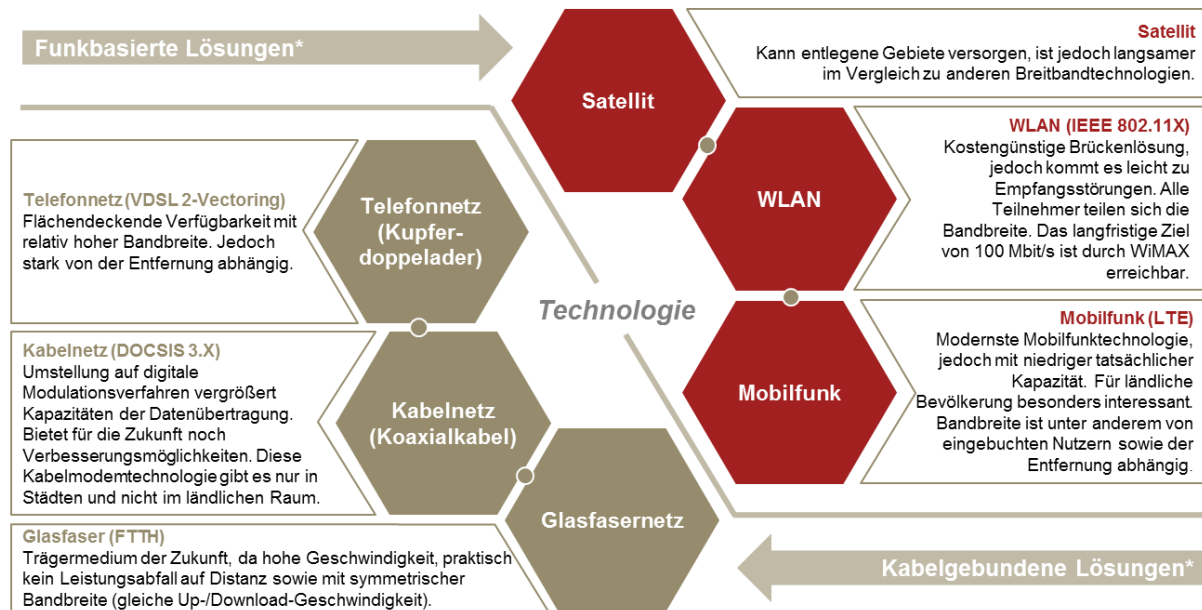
Funkbasierte Lösungen*

Satellit
Kann entlegene Gebiete versorgen, ist jedoch langsamer im Vergleich zu anderen Breitbandtechnologien.

Satellit

WLAN (IEEE 802.11X)
Kostengünstige Brückenlösung, jedoch kommt es leicht zu Empfangsstörungen. Alle Teilnehmer teilen sich die Bandbreite. Das langfristige Ziel von 100 Mbit/s ist durch WiMAX erreichbar.

WLAN

Telefonnetz (VDSL 2-Vectoring)
Flächendeckende Verfügbarkeit mit relativ hoher Bandbreite. Jedoch stark von der Entfernung abhängig.

Telefonnetz (Kupferdoppelader)

Technologie

Mobilfunk (LTE)
Modernste Mobilfunktechnologie, jedoch mit niedriger tatsächlicher Kapazität. Für ländliche Bevölkerung besonders interessant. Bandbreite ist unter anderem von eingebuchten Nutzern sowie der Entfernung abhängig.

Mobilfunk

Kabelnetz (DOCSIS 3.X)
Umstellung auf digitale Modulationsverfahren vergrößert Kapazitäten der Datenübertragung. Bietet für die Zukunft noch Verbesserungsmöglichkeiten. Diese Kabelmodemtechnologie gibt es nur in Städten und nicht im ländlichen Raum.

Kabelnetz (Koaxialkabel)

Glasfasernetz

Glasfaser (FTTH)
Trägermedium der Zukunft, da hohe Geschwindigkeit, praktisch kein Leistungsabfall auf Distanz sowie mit symmetrischer Bandbreite (gleiche Up-/Download-Geschwindigkeit).

Kabelgebundene Lösungen*